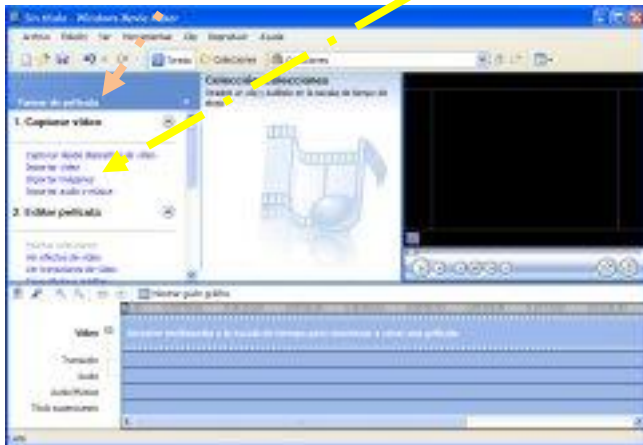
Sin título - Windows Movie Maker

Archivo Edición Ver Herramientas Clip Reproducir Ayuda

Tareas Colecciones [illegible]

Tareas de película

1. Capturar vídeo

Capturar desde dispositivo de vídeo
Importar vídeo
Importar imágenes
Importar audio o música

2. Editar película

Mostrar colecciones
Ver efectos de vídeo
Ver transiciones de vídeo
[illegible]

Colecciones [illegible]

Arrastre un clip y colóquelo en la escala de tiempo de abajo.

Mostrar guión gráfico

Vídeo

Arrastre multimedia a la escala de tiempo para comenzar a crear una película.

Transición

Audio

Audio/Música

Título superpuesto

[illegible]